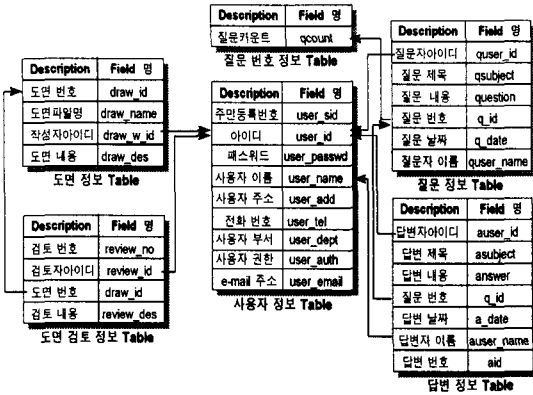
| Description | Field 명 |
|---|---|
| 질문카운트 | qcount |

질문 번호 정보 Table

| Description | Field 명 |
|---|---|
| 도면 번호 | draw_id |
| 도면파일명 | draw_name |
| 작성자아이디 | draw_w_id |
| 도면 내용 | draw_des |

도면 정보 Table

| Description | Field 명 |
|---|---|
| 주민등록번호 | user_sid |
| 아이디 | user_id |
| 패스워드 | user_passwd |
| 사용자 이름 | user_name |
| 사용자 주소 | user_add |
| 전화 번호 | user_tel |
| 사용자 부서 | user_dept |
| 사용자 권한 | user_auth |
| e-mail 주소 | user_email |

사용자 정보 Table

| Description | Field 명 |
|---|---|
| 질문자아이디 | quser_id |
| 질문 제목 | qsubject |
| 질문 내용 | question |
| 질문 번호 | q_id |
| 질문 날짜 | q_date |
| 질문자 이름 | quser_name |

질문 정보 Table

| Description | Field 명 |
|---|---|
| 검토 번호 | review_no |
| 검토자아이디 | review_id |
| 도면 번호 | draw_id |
| 검토 내용 | review_des |

도면 검토 정보 Table

| Description | Field 명 |
|---|---|
| 답변자아이디 | auser_id |
| 답변 제목 | asubject |
| 답변 내용 | answer |
| 질문 번호 | q_id |
| 답변 날짜 | a_date |
| 답변자 이름 | auser_name |
| 답변 번호 | aid |

답변 정보 Table